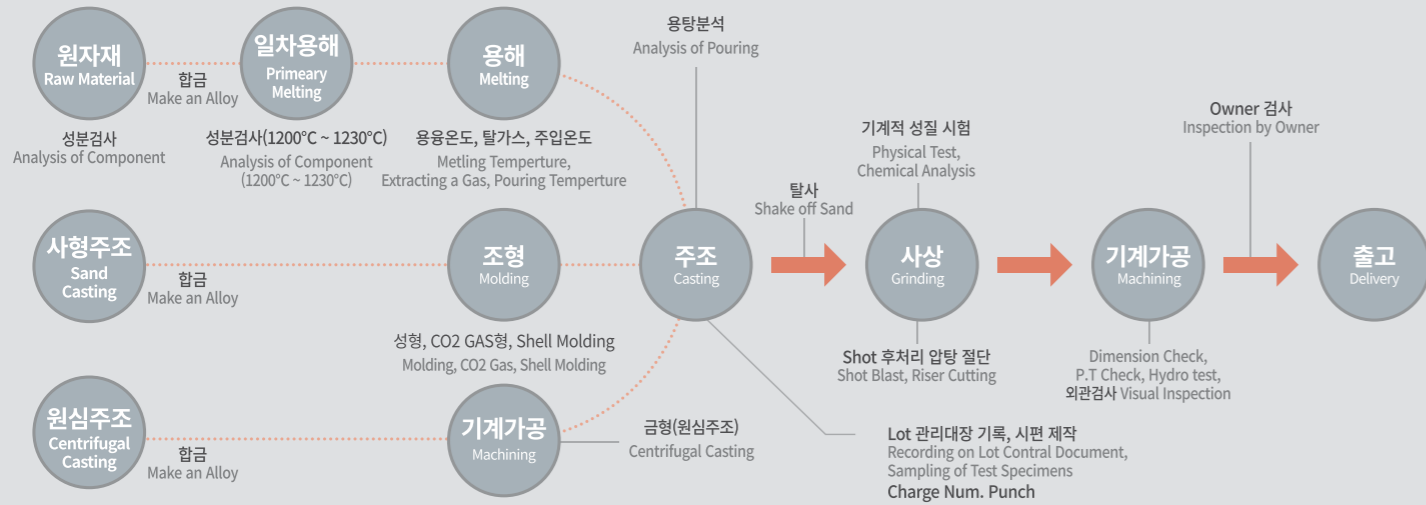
원자재
Raw Material

합금
Make an Alloy

일차용해
Primeary Melting

용해
Melting

성분검사
Analysis of Component

성분검사(1200°C ~ 1230°C)
Analysis of Component
(1200°C ~ 1230°C)

용융온도, 탈가스, 주입온도
Metling Temperture, Extracting a Gas, Pouring Temperture

용탕분석
Analysis of Pouring

사형주조
Sand Casting

합금
Make an Alloy

조형
Molding

성형, CO2 GAS형, Shell Molding
Molding, CO2 Gas, Shell Molding

주조
Casting

탈사
Shake off Sand

기계적 성질 시험
Physical Test, Chemical Analysis

사상
Grinding

Shot 후처리 압탕 절단
Shot Blast, Riser Cutting

기계가공
Machining

Dimension Check, P.T Check, Hydro test, 외관검사 Visual Inspection

Owner 검사
Inspection by Owner

출고
Delivery

원심주조
Centrifugal Casting

합금
Make an Alloy

기계가공
Machining

금형(원심주조)
Centrifugal Casting

Lot 관리대장 기록, 시편 제작
Recording on Lot Contral Document, Sampling of Test Specimens
Charge Num. Punch